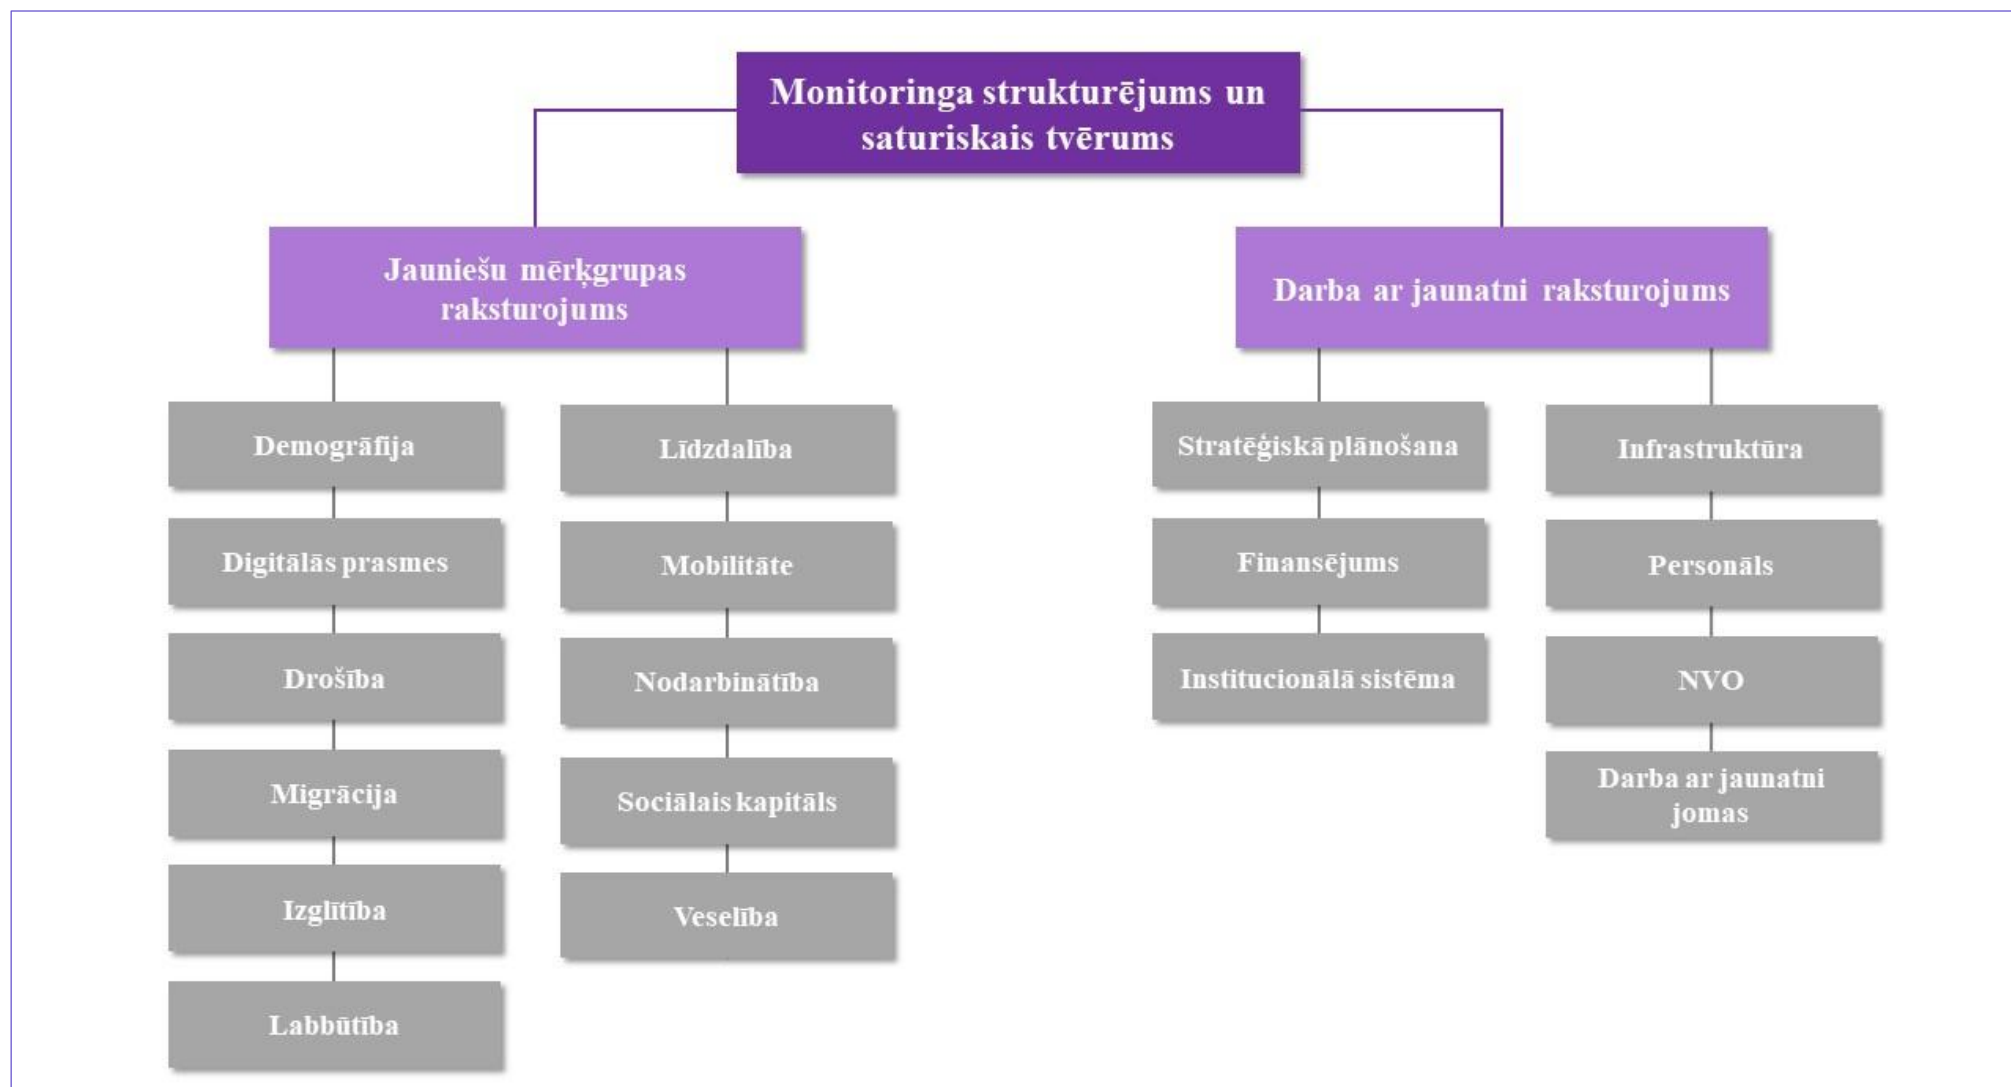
Monitoringa strukturējums un saturiskais tvērums

Jauniešu mērķgrupas raksturojums

Demogrāfija

Digitālās prasmes

Drošība

Migrācija

Izglītība

Labbūtība

Līdzdalība

Mobilitāte

Nodarbinātība

Sociālais kapitāls

Veselība

Darba ar jaunatni raksturojums

Stratēģiskā plānošana

Finansējums

Institucionālā sistēma

Infrastruktūra

Personāls

NVO

Darba ar jaunatni jomas